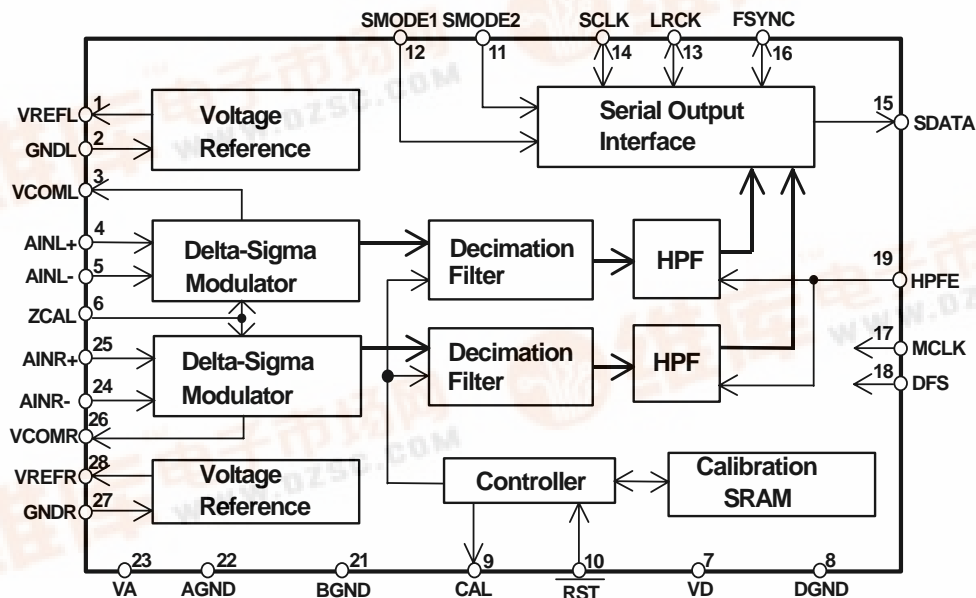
SMODE1 SMODE2 SCLK LRCK FSYNC
12 11 14 13 16

VREFL 1
GNDL 2
Voltage Reference

Serial Output Interface

15 SDATA

VCOML 3
AINL+ 4
AINL- 5
Delta-Sigma Modulator
Decimation Filter
HPF

19 HPFE

ZCAL 6
AINR+ 25
AINR- 24
Delta-Sigma Modulator
Decimation Filter
HPF

17 MCLK
18 DFS

VCOMR 26
VREFR 28
GNDR 27
Voltage Reference

Controller
Calibration SRAM

23 VA
22 AGND
21 BGND
9 CAL
10 $\overline{RST}$
7 VD
8 DGND

WWW.DZSC.COM
WWW.DZSC.COM
WWW.DZ